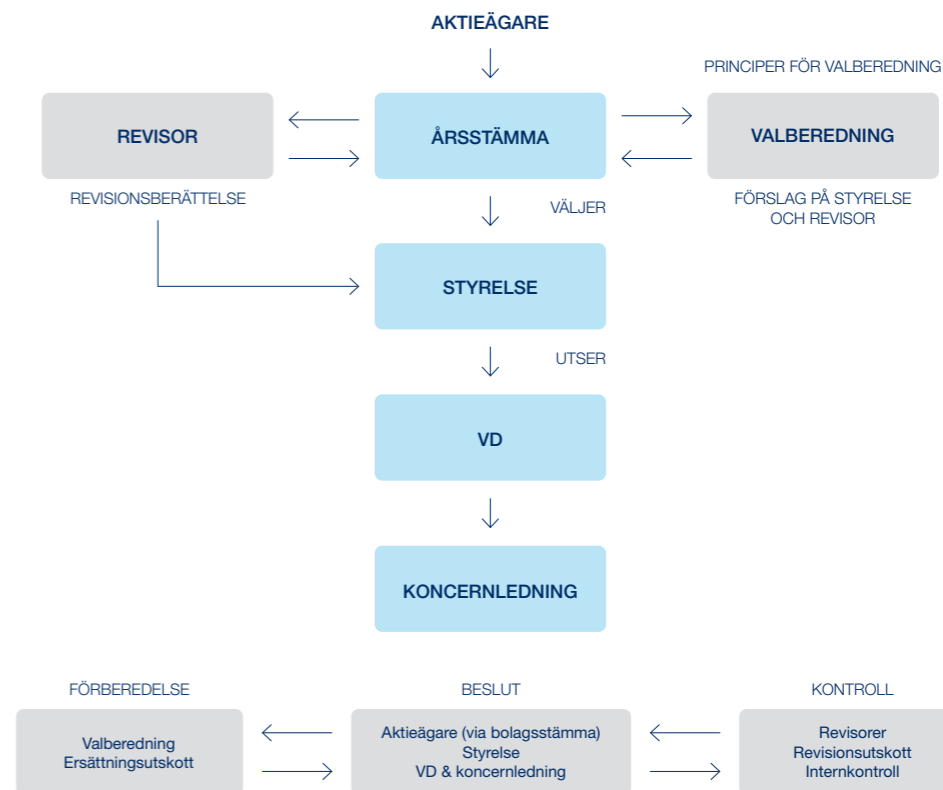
AKTIEÄGARE

PRINCIPER FÖR VALBEREDNING

REVISOR

ÅRSSTÄMMA

VALBEREDNING

REVISIONSBERÄTTELSE

VÄLJER

FÖRSLAG PÅ STYRELSE OCH REVISOR

STYRELSE

UTSER

VD

KONCERNLEDNING

FÖRBEREDELSE

BESLUT

KONTROLL

Valberedning
Ersättningsutskott

Aktieägare (via bolagsstämma)
Styrelse
VD & koncernledning

Revisorer
Revisionsutskott
Internkontroll